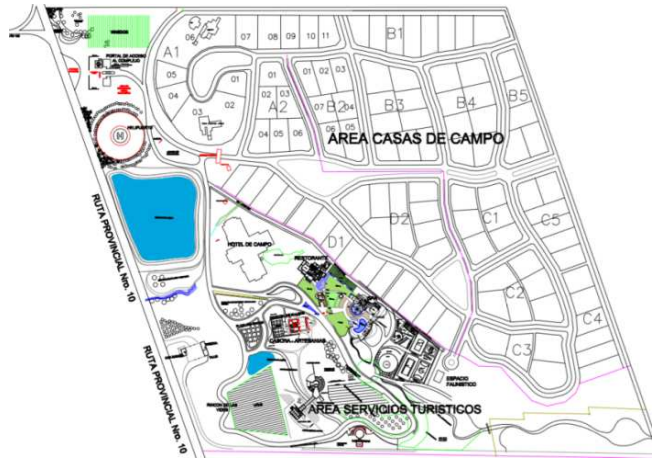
06 07 08 09 10 11
B1
A1
PORTAL DE ACCESO AL COMPLEJO
05 04 01 02 03
01 02 03
A2
04 05 06
01 02 03
07 B2
B3
B4
B5
AREA CASAS DE CAMPO
HELIPUERTO
HOTEL DE CAMPO
D1
D2
C1
C5
RESTAURANTE
C2
C4
C3
CASONA - ARTESANIAS
ESPACIO FAUNISTICO
AREA SERVICIOS TURISTICOS
RUTA PROVINCIAL No. 10
RUTA PROVINCIAL No. 10